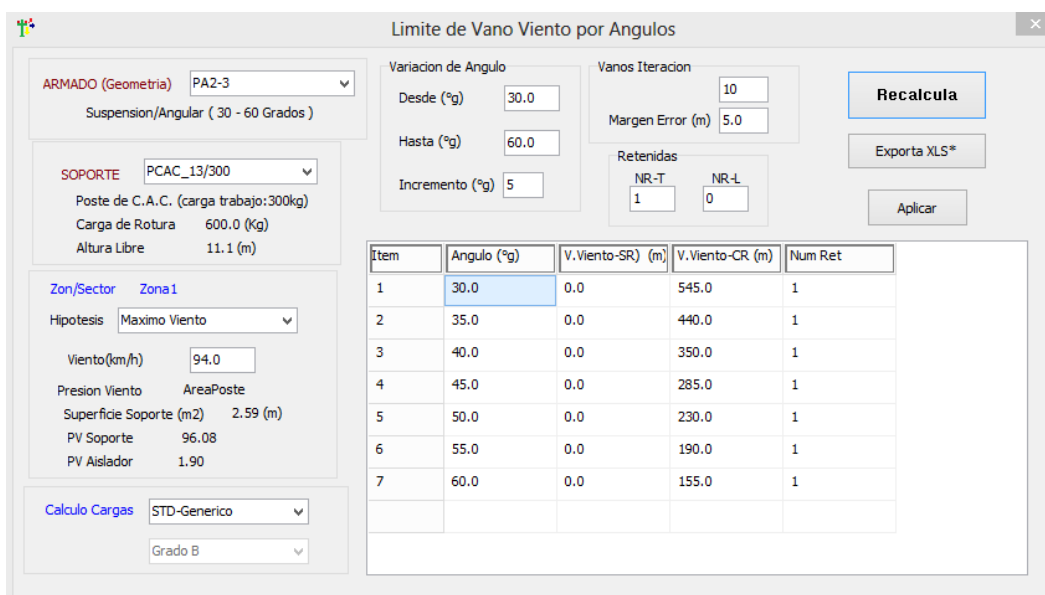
Limite de Vano Viento por Angulos

ARMADO (Geometria) PA2-3
Suspension/Angular ( 30 - 60 Grados )

SOPORTE PCAC_13/300
Poste de C.A.C. (carga trabajo:300kg)
Carga de Rotura 600.0 (Kg)
Altura Libre 11.1 (m)

Zon/Sector Zona1
Hipotesis Maximo Viento
Viento(km/h) 94.0
Presion Viento AreaPoste
Superficie Soporte (m2) 2.59 (m)
PV Soporte 96.08
PV Aislador 1.90

Calculo Cargas STD-Generico
Grado B

Variacion de Angulo
Desde (°g) 30.0
Hasta (°g) 60.0
Incremento (°g) 5

Vanos Iteracion
10
Margen Error (m) 5.0

Retenidas
NR-T NR-L
1 0

Recalcula
Exporta XLS*
Aplicar

| Item | Angulo (°g) | V.Viento-SR) (m) | V.Viento-CR (m) | Num Ret |
|---|---|---|---|---|
| 1 | 30.0 | 0.0 | 545.0 | 1 |
| 2 | 35.0 | 0.0 | 440.0 | 1 |
| 3 | 40.0 | 0.0 | 350.0 | 1 |
| 4 | 45.0 | 0.0 | 285.0 | 1 |
| 5 | 50.0 | 0.0 | 230.0 | 1 |
| 6 | 55.0 | 0.0 | 190.0 | 1 |
| 7 | 60.0 | 0.0 | 155.0 | 1 |
| | | | | |